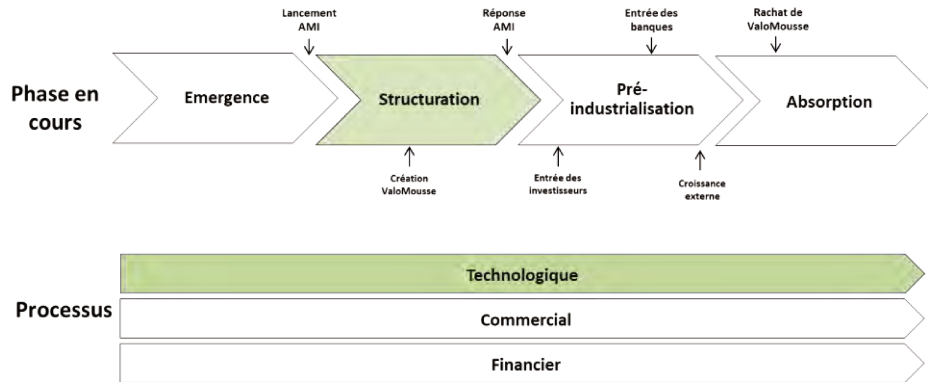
Lancement AMI

Réponse AMI

Entrée des banques

Rachat de ValoMousse

Phase en cours

Emergence

Structuration

Pré-industrialisation

Absorption

Création ValoMousse

Entrée des investisseurs

Croissance externe

Processus

Technologique

Commercial

Financier